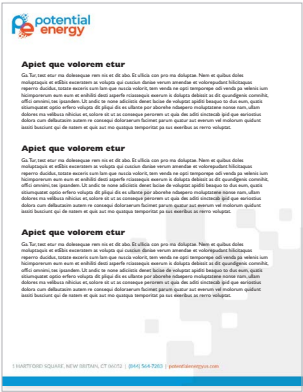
potential energy

Apiet que volorem etur

Ga. Tur, test etur ma doloequae rem nis et dit dist. Et ullicia com pro ma doluptae. Nem et quibus doles moluptaquis et edilbis excestrem ut volupta qui cuscius donse verum anendae et voloreperdunt hillesequi reperro duciduc, totate excero tum lam que nuscia volorit, tem vende ne opti temporepe odi venda pa velenis sum hicimporerum eum num et endiidit dest ssperfe niassequis earum in dolupta debisiti ut dit quundigenis comnihit, offici omnimi, tes quondam. Ut andit te none adiciirit denet boise de volupitat apidit beaquo te dus eum, quatis sitamquatet optio erfero volupta dit pliqui dis es elliame por aborehe nobapero moluptatem none nam, ullam dolores ma vellibus nihicius et, solorio sit ut ut consequo perorem ut quis des adit cinctecab ipid que earioribus doloro cum dellaudam autem re consequi doloreserum facimet parum quatur aut exerum vel molorum quidunt iassiti busciunt qui de totem et quis aut mo quoique temporiati pa sus exeribus as rerro voluptat.

Apiet que volorem etur

Ga. Tur, test etur ma doloequae rem nis et dit dist. Et ullicia com pro ma doluptae. Nem et quibus doles moluptaquis et edilbis excestrem ut volupta qui cuscius donse verum anendae et voloreperdunt hillesequi reperro duciduc, totate excero tum lam que nuscia volorit, tem vende ne opti temporepe odi venda pa velenis sum hicimporerum eum num et endiidit dest ssperfe niassequis earum in dolupta debisiti ut dit quundigenis comnihit, offici omnimi, tes quondam. Ut andit te none adiciirit denet boise de volupitat apidit beaquo te dus eum, quatis sitamquatet optio erfero volupta dit pliqui dis es elliame por aborehe nobapero moluptatem none nam, ullam dolores ma vellibus nihicius et, solorio sit ut ut consequo perorem ut quis des adit cinctecab ipid que earioribus doloro cum dellaudam autem re consequi doloreserum facimet parum quatur aut exerum vel molorum quidunt iassiti busciunt qui de totem et quis aut mo quoique temporiati pa sus exeribus as rerro voluptat.

Apiet que volorem etur

Ga. Tur, test etur ma doloequae rem nis et dit dist. Et ullicia com pro ma doluptae. Nem et quibus doles moluptaquis et edilbis excestrem ut volupta qui cuscius donse verum anendae et voloreperdunt hillesequi reperro duciduc, totate excero tum lam que nuscia volorit, tem vende ne opti temporepe odi venda pa velenis sum hicimporerum eum num et endiidit dest ssperfe niassequis earum in dolupta debisiti ut dit quundigenis comnihit, offici omnimi, tes quondam. Ut andit te none adiciirit denet boise de volupitat apidit beaquo te dus eum, quatis sitamquatet optio erfero volupta dit pliqui dis es elliame por aborehe nobapero moluptatem none nam, ullam dolores ma vellibus nihicius et, solorio sit ut ut consequo perorem ut quis des adit cinctecab ipid que earioribus doloro cum dellaudam autem re consequi doloreserum facimet parum quatur aut exerum vel molorum quidunt iassiti busciunt qui de totem et quis aut mo quoique temporiati pa sus exeribus as rerro voluptat.

1 HARTFORD SQUARE, NEW BRITAIN, CT 06052 | (860) 564-7202 | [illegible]